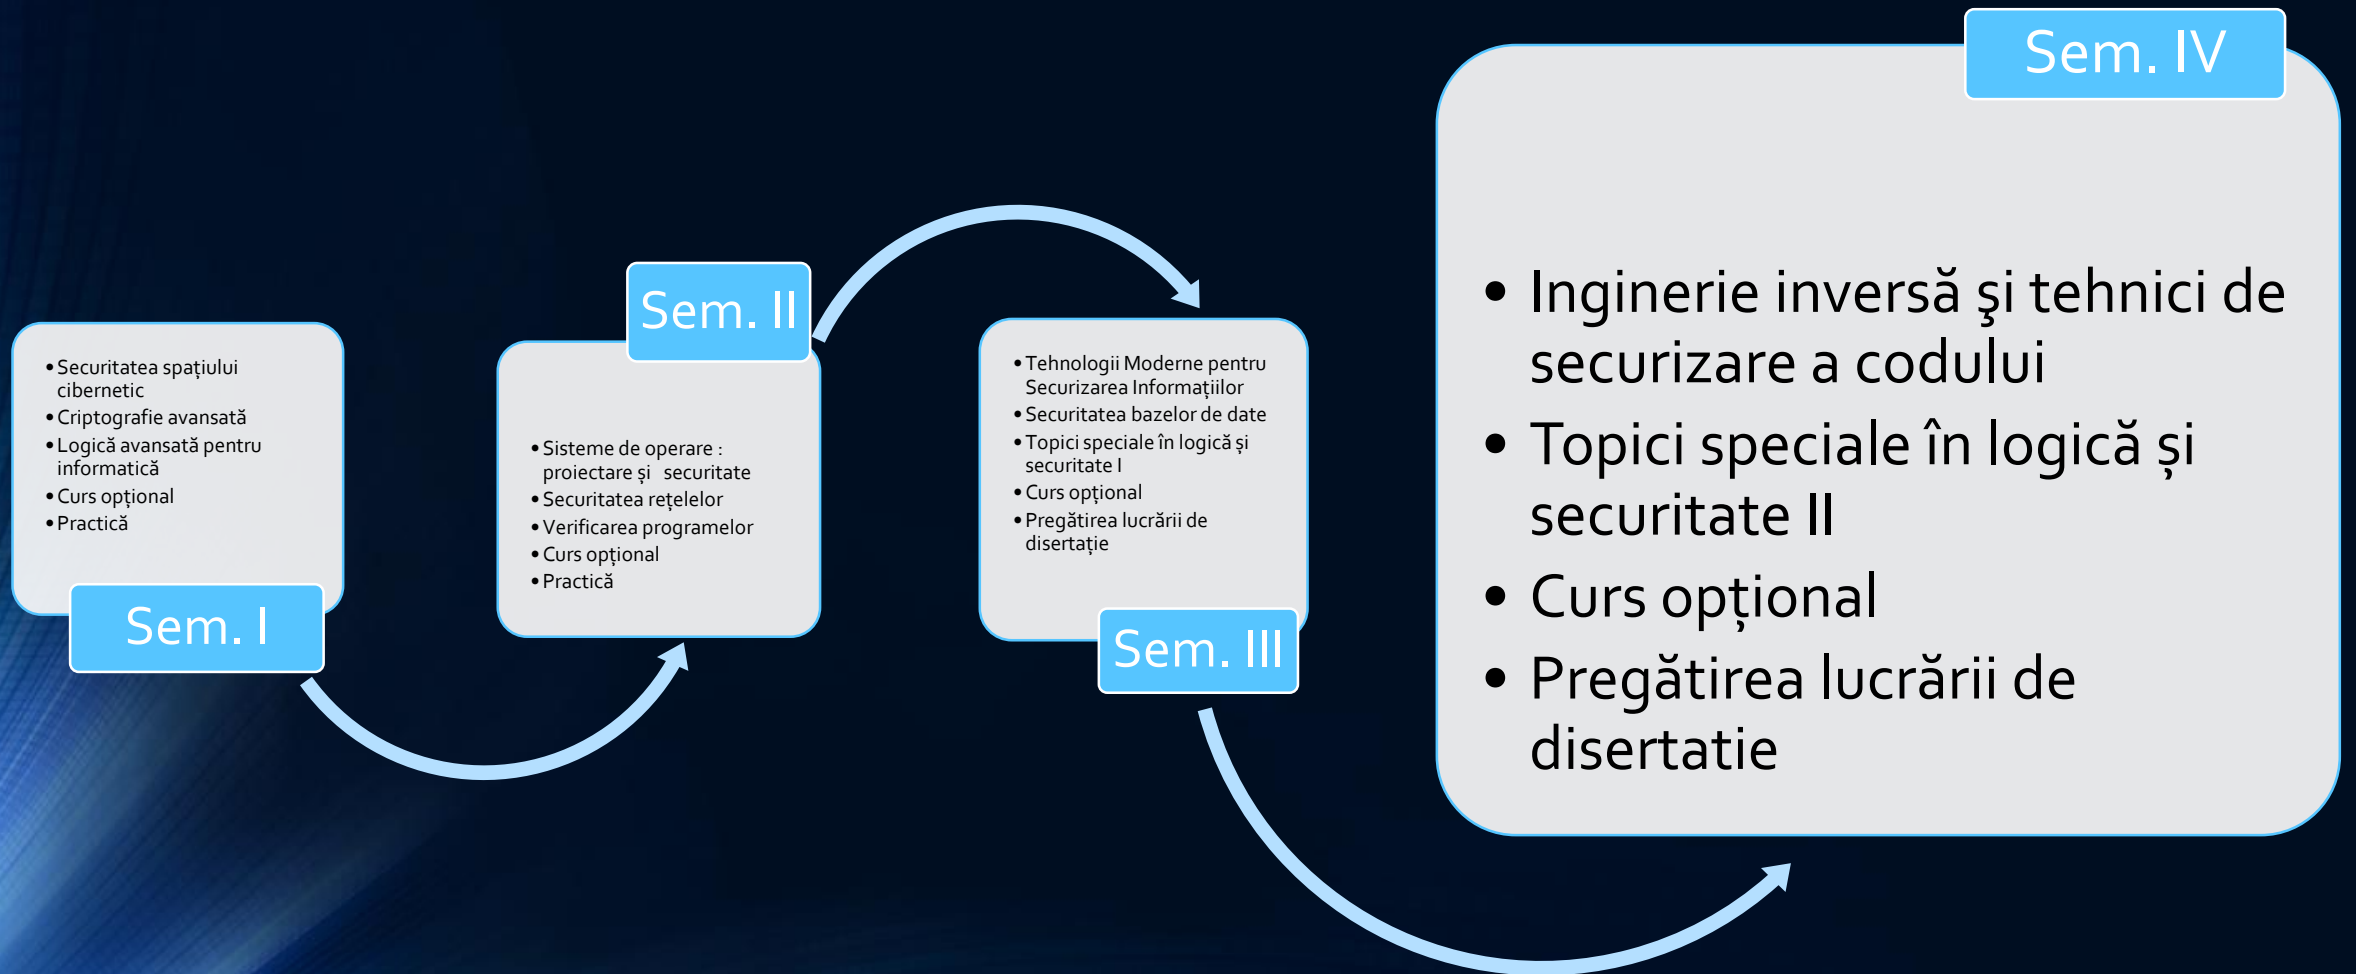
- Securitatea spațiului cibernetic
- Criptografie avansată
- Logică avansată pentru informatică
- Curs opțional
- Practică

Sem. I

Sem. II

- Sisteme de operare : proiectare și securitate
- Securitatea rețelelor
- Verificarea programelor
- Curs opțional
- Practică

- Tehnologii Moderne pentru Securizarea Informațiilor
- Securitatea bazelor de date
- Topici speciale în logică și securitate I
- Curs opțional
- Pregătirea lucrării de disertație

Sem. III

Sem. IV

- Inginerie inversă şi tehnici de securizare a codului
- Topici speciale în logică și securitate II
- Curs opțional
- Pregătirea lucrării de disertatie